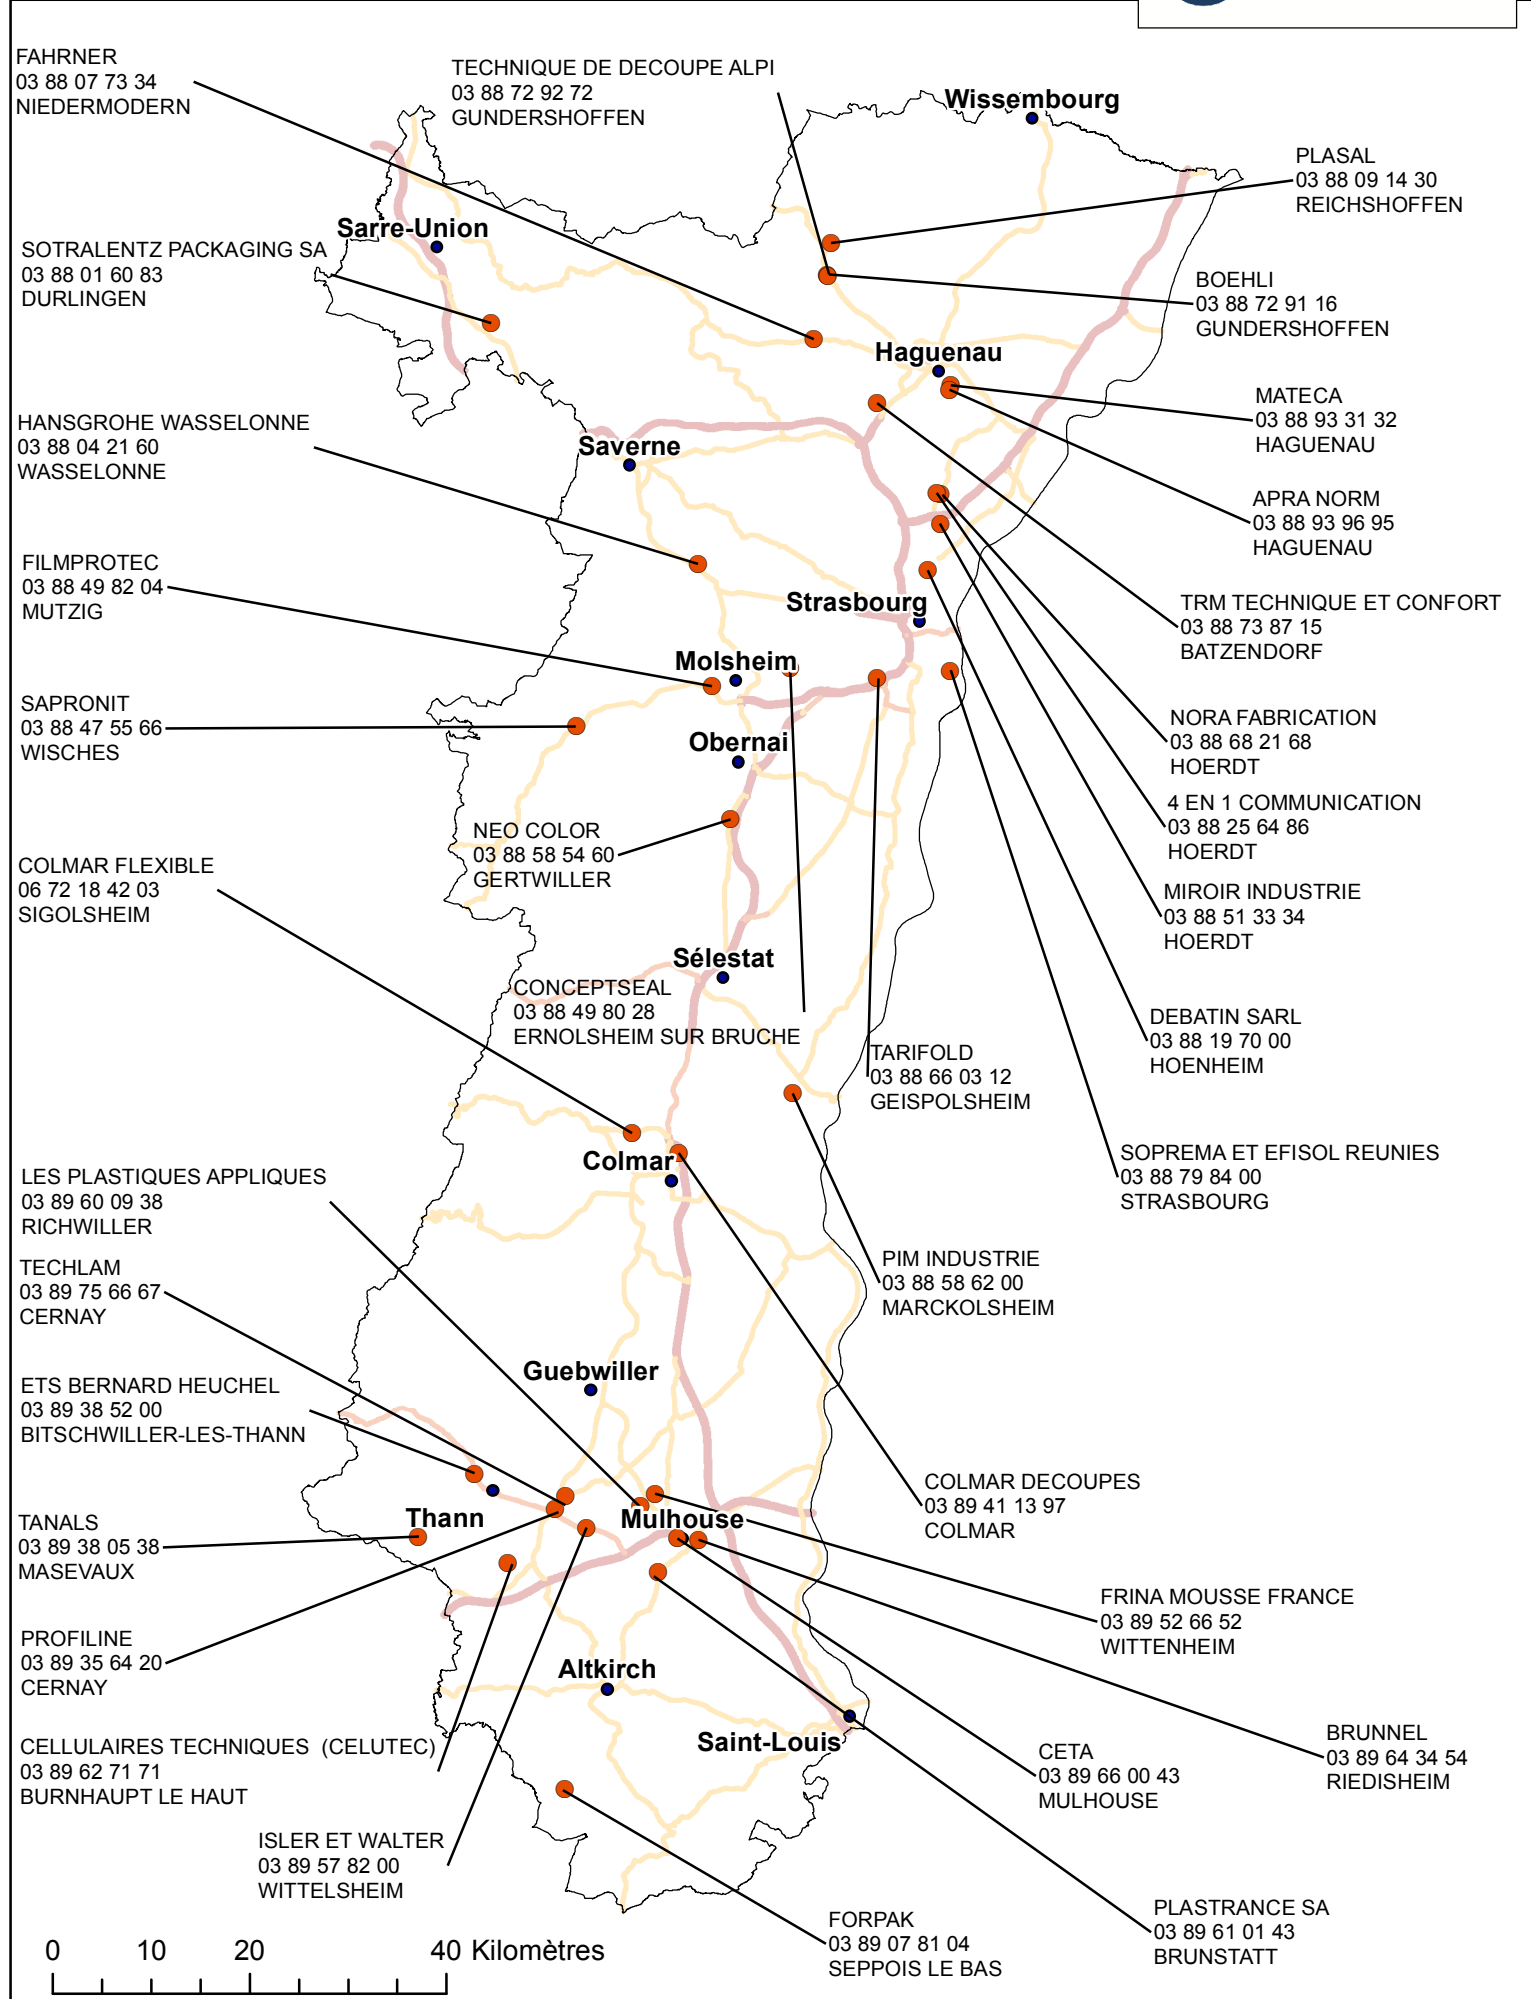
FAHRNER
03 88 07 73 34
NIEDERMODERN

TECHNIQUE DE DECOUPE ALPI
03 88 72 92 72
GUNDERSHOFFEN

Wissembourg

PLASAL
03 88 09 14 30
REICHSHOFFEN

Sarre-Union

SOTRALENTZ PACKAGING SA
03 88 01 60 83
DURLINGEN

BOEHLI
03 88 72 91 16
GUNDERSHOFFEN

Haguenau

MATECA
03 88 93 31 32
HAGUENAU

HANSGROHE WASSELONNE
03 88 04 21 60
WASSELONNE

Saverne

APRA NORM
03 88 93 96 95
HAGUENAU

FILMPROTEC
03 88 49 82 04
MUTZIG

Strasbourg

TRM TECHNIQUE ET CONFORT
03 88 73 87 15
BATZENDORF

Molsheim

SAPRONIT
03 88 47 55 66
WISCHES

Obernai

NORA FABRICATION
03 88 68 21 68
HOERDT

NEO COLOR
03 88 58 54 60
GERTWILLER

4 EN 1 COMMUNICATION
03 88 25 64 86
HOERDT

COLMAR FLEXIBLE
06 72 18 42 03
SIGOLSHEIM

MIROIR INDUSTRIE
03 88 51 33 34
HOERDT

Sélestat

CONCEPTSEAL
03 88 49 80 28
ERNOLSHEIM SUR BRUCHE

DEBATIN SARL
03 88 19 70 00
HOENHEIM

TARIFOLD
03 88 66 03 12
GEISPOLSHEIM

SOPREMA ET EFISOL REUNIES
03 88 79 84 00
STRASBOURG

Colmar

LES PLASTIQUES APPLIQUES
03 89 60 09 38
RICHWILLER

PIM INDUSTRIE
03 88 58 62 00
MARCKOLSHEIM

TECHLAM
03 89 75 66 67
CERNAY

Guebwiller

ETS BERNARD HEUCHEL
03 89 38 52 00
BITSCHWILLER-LES-THANN

COLMAR DECOUPES
03 89 41 13 97
COLMAR

Thann

Mulhouse

TANALS
03 89 38 05 38
MASEVAUX

FRINA MOUSSE FRANCE
03 89 52 66 52
WITTENHEIM

PROFILINE
03 89 35 64 20
CERNAY

Altkirch

BRUNNEL
03 89 64 34 54
RIEDISHEIM

CELLULAIRES TECHNIQUES (CELUTEC)
03 89 62 71 71
BURNHAUPT LE HAUT

Saint-Louis

CETA
03 89 66 00 43
MULHOUSE

ISLER ET WALTER
03 89 57 82 00
WITTELSHEIM

PLASTRANCE SA
03 89 61 01 43
BRUNSTATT

0 10 20 40 Kilomètres

FORPAK
03 89 07 81 04
SEPPOIS LE BAS